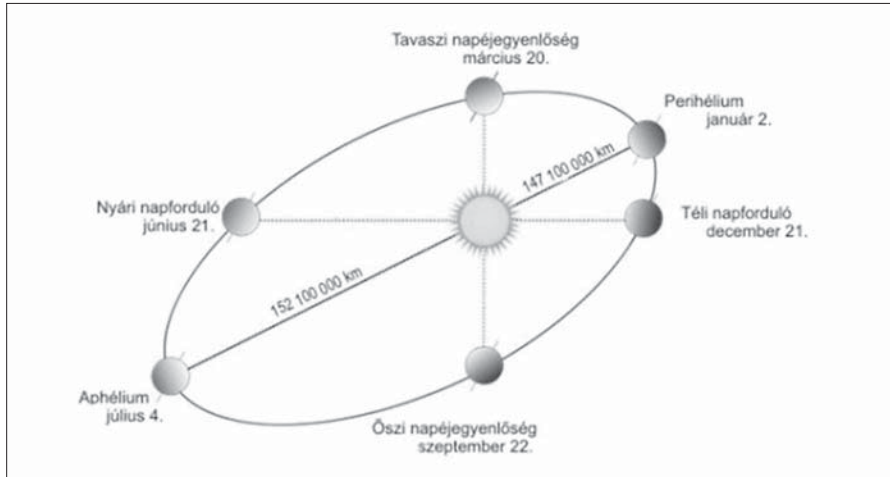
Tavaszi napéjegyenlőség
március 20.

Perihélium
január 2.

147 100 000 km

Nyári napforduló
június 21.

Téli napforduló
december 21.

152 100 000 km

Aphélium
július 4.

Őszi napéjegyenlőség
szeptember 22.